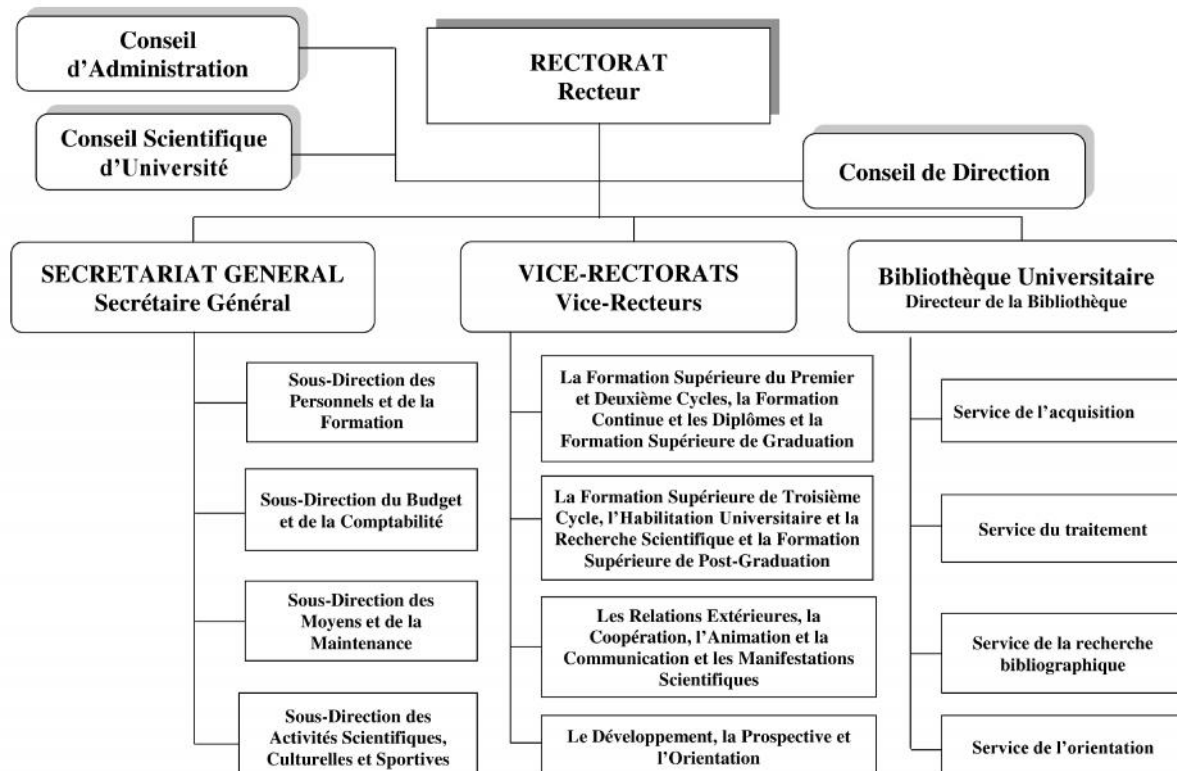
Conseil d'Administration

RECTORAT
Recteur

Conseil Scientifique d'Université

Conseil de Direction

SECRETARIAT GENERAL
Secrétaire Général

VICE-RECTORATS
Vice-Recteurs

Bibliothèque Universitaire
Directeur de la Bibliothèque

Sous-Direction des Personnels et de la Formation

Sous-Direction du Budget et de la Comptabilité

Sous-Direction des Moyens et de la Maintenance

Sous-Direction des Activités Scientifiques, Culturelles et Sportives

La Formation Supérieure du Premier et Deuxième Cycles, la Formation Continue et les Diplômes et la Formation Supérieure de Graduation

La Formation Supérieure de Troisième Cycle, l'Habilitation Universitaire et la Recherche Scientifique et la Formation Supérieure de Post-Graduation

Les Relations Extérieures, la Coopération, l'Animation et la Communication et les Manifestations Scientifiques

Le Développement, la Prospective et l'Orientation

Service de l'acquisition

Service du traitement

Service de la recherche bibliographique

Service de l'orientation